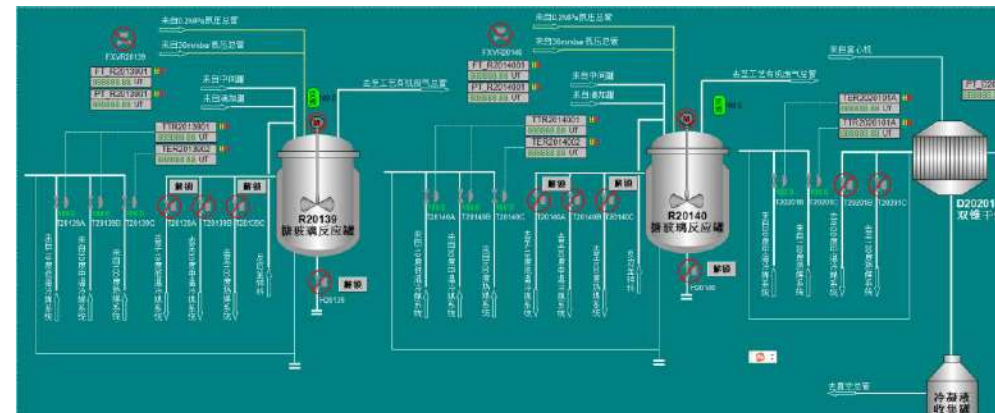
来自0.2MPa氮压总管
来自20mmHg真空总管
FXVR20139
FT_R20139I1
000000.00 UF
PT_R20139I1
000000.00 UF
来自中间罐
来自液加罐
去至工艺有机废气总管
TTR20139I1
000000.00 UF
TER20139I2
000000.00 UF
解锁
解锁
R20139
搪玻璃反应罐
解锁
H20139
T20139A
T20139B
T20139C
T20139A
T20139B
T20139C
来自0.2MPa氮压总管
来自20mmHg真空总管
FXVR20140
FT_R20140I1
000000.00 UF
PT_R20140I1
000000.00 UF
来自中间罐
来自液加罐
去至工艺有机废气总管
TTR20140I1
000000.00 UF
TER20140I2
000000.00 UF
解锁
解锁
R20140
搪玻璃反应罐
解锁
H20140
T20140A
T20140B
T20140C
T20140A
T20140B
T20140C
来自离心机
去至工艺有机废气总管
TER20201I1A
000000.00 UF
TTR20201I1A
000000.00 UF
PT_R20
T20201B
T20201C
T20201B
T20201C
D20201
双锥干
冷凝液收集罐
去至真空总管